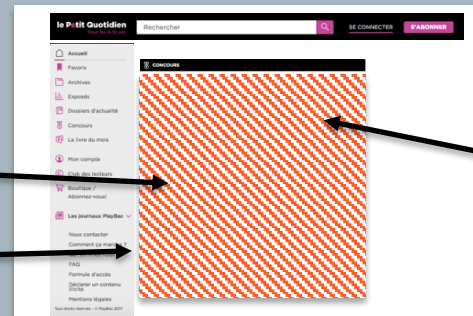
le Petit Quotidien
Pour les 6-10 ans

Rechercher

SE CONNECTER

S'ABONNER

Accueil
Favoris
Archives
Exposés
Dossiers d'actualité
Concours
Le livre du mois
Mon compte
Club des lecteurs
Boutique / Abonnez-vous!
Les journaux PlayBac

Nous contacter
Comment ça marche ?
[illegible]
FAQ
Formule d'accès
Déclarer un contenu illicite
Mentions légales
Tous droits réservés - © PlayBac 2017

CONCOURS